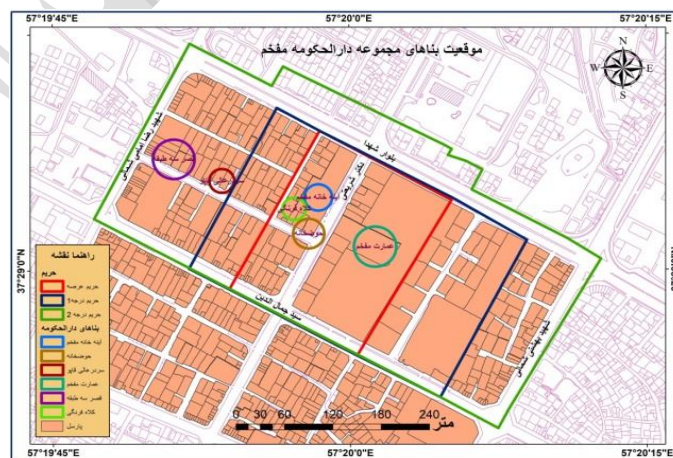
57°19'45"E
57°20'0"E
57°20'15"E
موقعیت بناهای مجموعه دارالحکومه مفخم
N
W
E
S
37°29'0"N
بلوار شهدا
شهید رضا عباسی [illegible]
خیابان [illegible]
سید جمال الدین
شهید بهشتی
عمارت مفخم
حوضخانه
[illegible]
کلاه فرنگی
قصر سه طبقه
راهنما نقشه
حریم
حریم عرصه
حریم درجه 1
حریم درجه 2
بناهای دارالحکومه
آینه خانه مفخم
حوضخانه
سردر عالی قاپو
عمارت مفخم
قصر سه طبقه
کلاه فرنگی
پارسل
0 30 60 120 180 240
متر
57°19'45"E
57°20'0"E
57°20'15"E